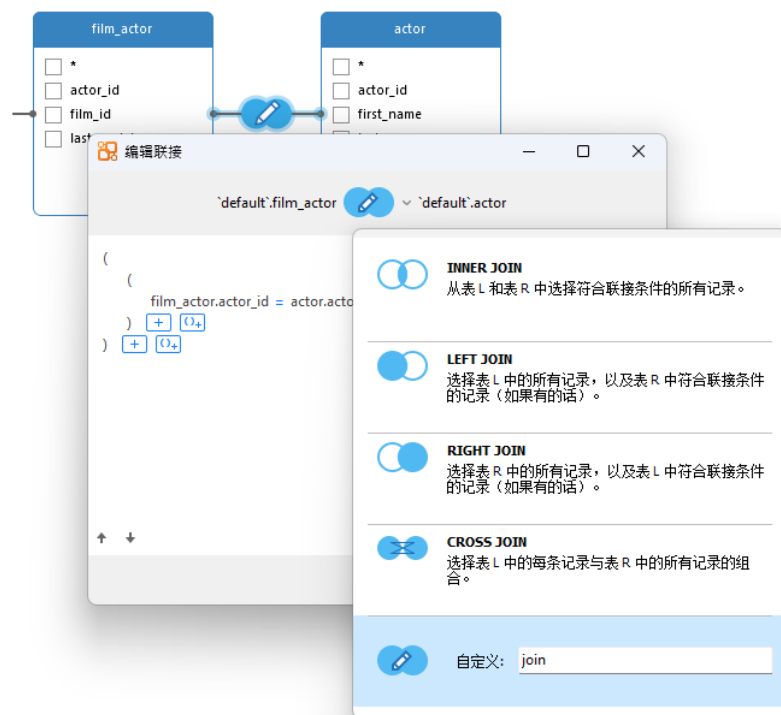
film_actor

*
actor_id
film_id
last_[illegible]

actor

*
actor_id
first_name

编辑联接

`default`.film_actor `default`.actor

(
(
film_actor.actor_id = actor.acto
) + ()+
) + ()+

INNER JOIN
从表 L 和表 R 中选择符合联接条件的所有记录。

LEFT JOIN
选择表 L 中的所有记录，以及表 R 中符合联接条件的记录（如果有的话）。

RIGHT JOIN
选择表 R 中的所有记录，以及表 L 中符合联接条件的记录（如果有的话）。

CROSS JOIN
选择表 L 中的每条记录与表 R 中的所有记录的组合。

自定义: join